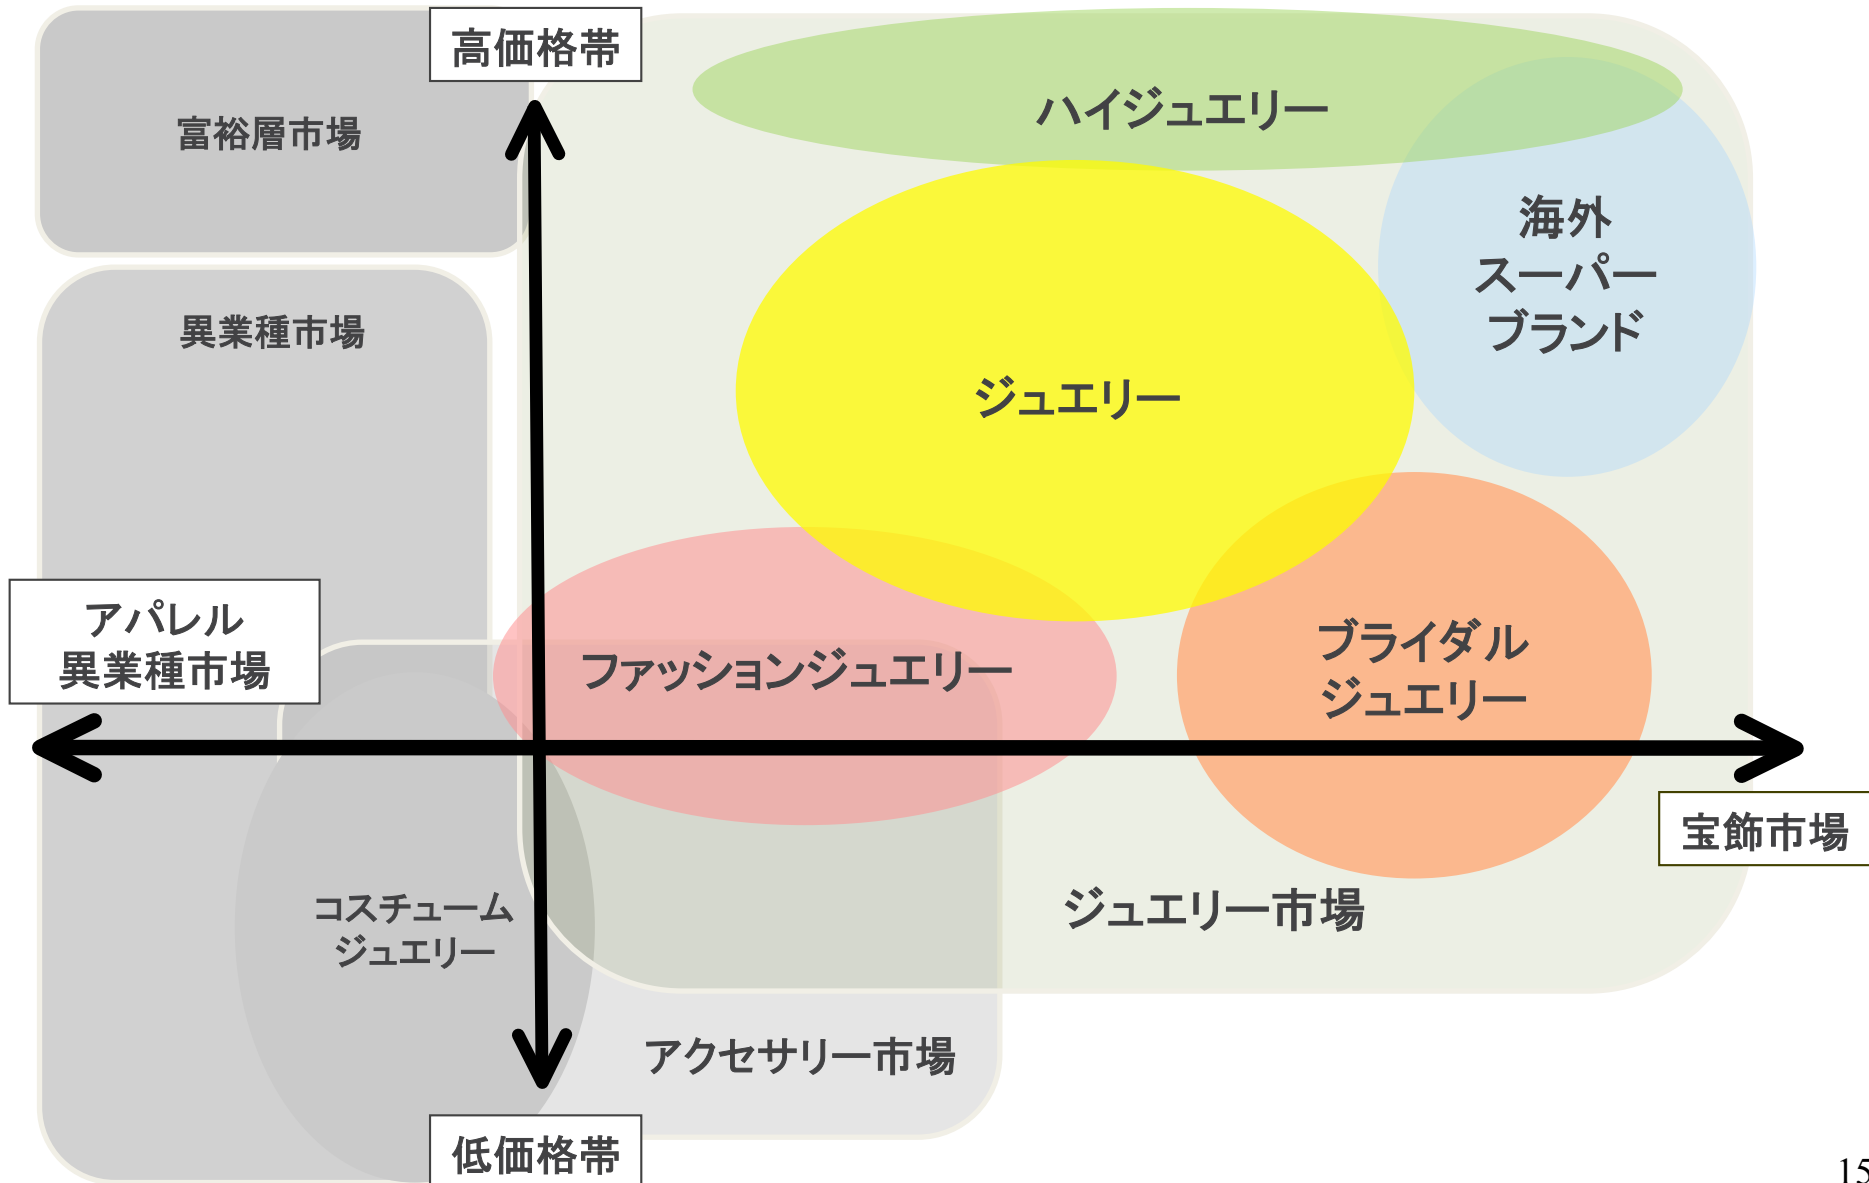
高価格帯

富裕層市場

ハイジュエリー

海外
スーパー
ブランド

異業種市場

ジュエリー

アパレル
異業種市場

ファッションジュエリー

ブライダル
ジュエリー

宝飾市場

コスチューム
ジュエリー

ジュエリー市場

アクセサリー市場

低価格帯

15